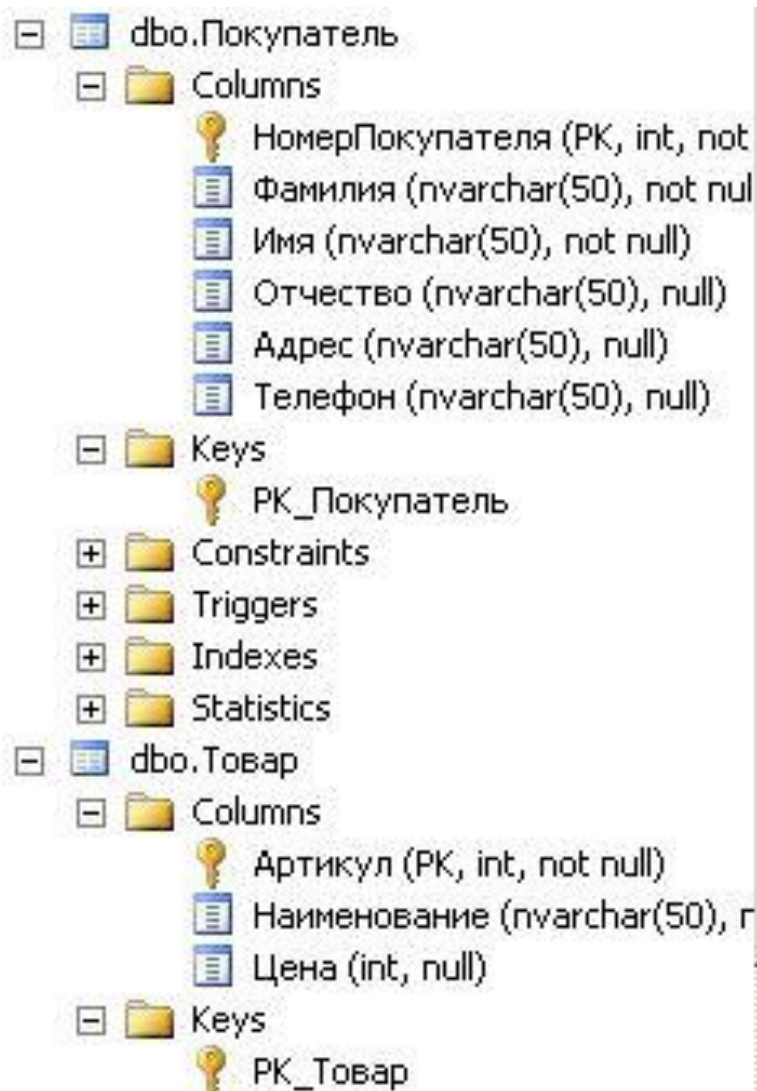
dbo.Покупатель
Columns
НомерПокупателя (PK, int, not
Фамилия (nvarchar(50), not nul
Имя (nvarchar(50), not null)
Отчество (nvarchar(50), null)
Адрес (nvarchar(50), null)
Телефон (nvarchar(50), null)
Keys
PK_Покупатель
Constraints
Triggers
Indexes
Statistics
dbo.Товар
Columns
Артикул (PK, int, not null)
Наименование (nvarchar(50), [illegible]
Цена (int, null)
Keys
PK_Товар